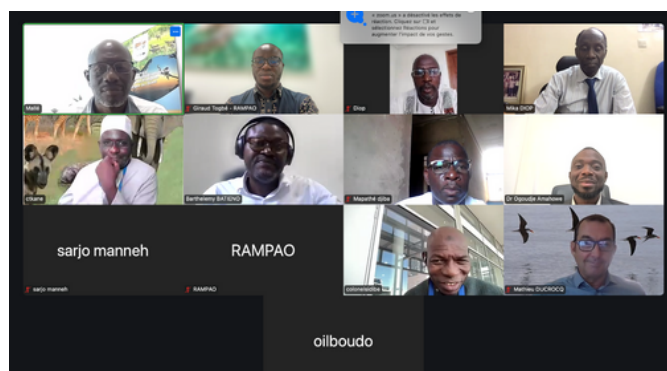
« zoom.us » a désactivé les effets de réaction. Cliquez sur l'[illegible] et sélectionnez Réactions pour augmenter l'impact de vos gestes.

Malié

Giraud Togbé - RAMPAO

Diop

Nika DIOP

ctkane

Barthelemy BATIENO

Mapathé djiba

Dr Ogouda Amahowé

sarjo manneh

RAMPAO

sarjo manneh

RAMPAO

colonelsidibe

Mathieu DUCROCQ

oilboudo